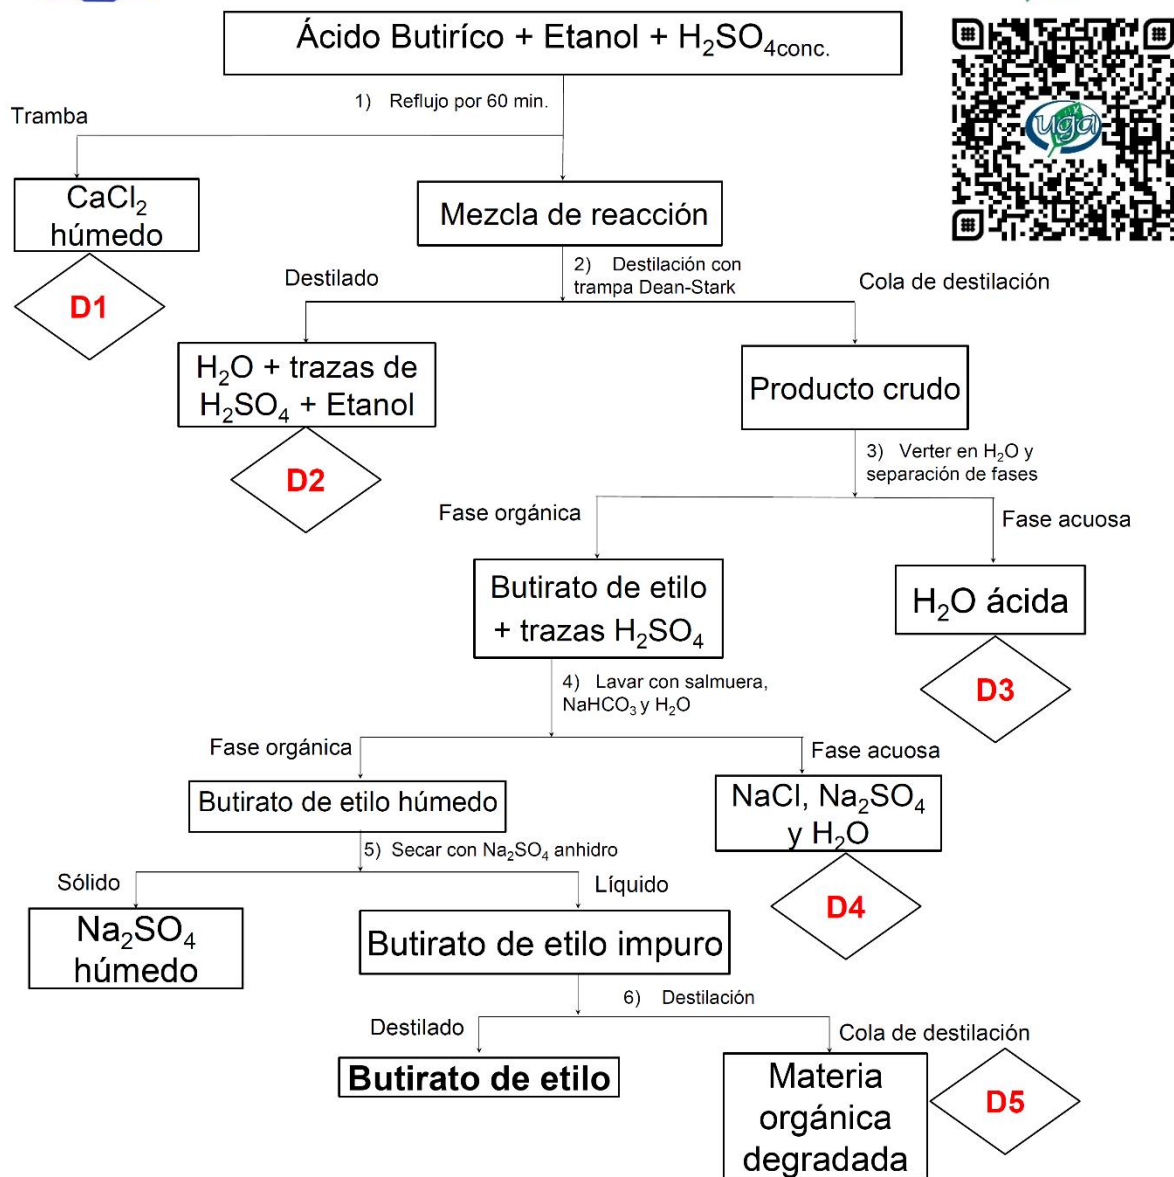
Ácido Butiríco + Etanol + $H_2SO_{4conc.}$

1) Reflujo por 60 min.

Tramba

$CaCl_2$ húmedo

D1

Mezcla de reacción

2) Destilación con trampa Dean-Stark

Destilado

Cola de destilación

$H_2O$ + trazas de $H_2SO_4$ + Etanol

D2

Producto crudo

3) Verter en $H_2O$ y separación de fases

Fase orgánica

Fase acuosa

Butirato de etilo + trazas $H_2SO_4$

$H_2O$ ácida

D3

4) Lavar con salmuera, $NaHCO_3$ y $H_2O$

Fase orgánica

Fase acuosa

Butirato de etilo húmedo

NaCl, $Na_2SO_4$ y $H_2O$

5) Secar con $Na_2SO_4$ anhidro

Sólido

Líquido

D4

$Na_2SO_4$ húmedo

Butirato de etilo impuro

6) Destilación

Destilado

Cola de destilación

Butirato de etilo

Materia orgánica degradada

D5